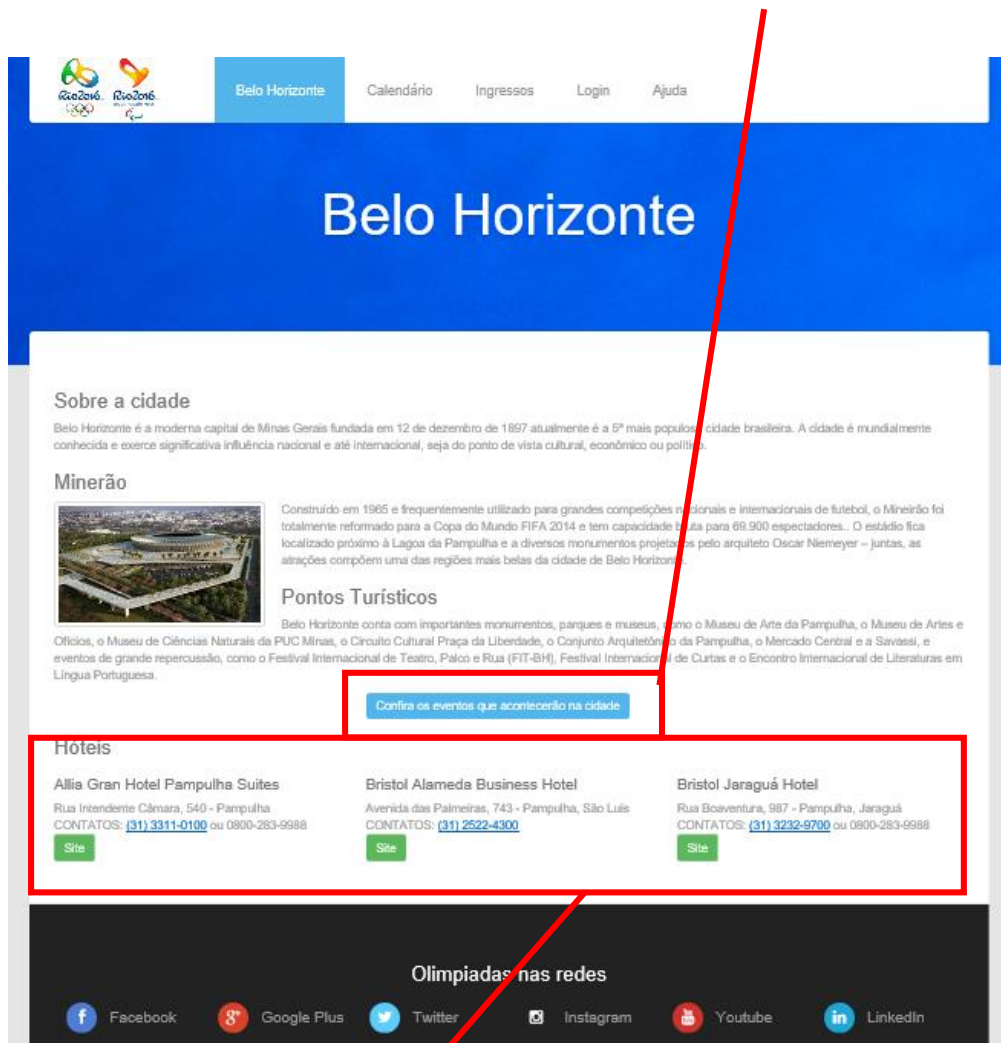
Rio2016 Rio2016

Belo Horizonte Calendário Ingressos Login Ajuda

Belo Horizonte

Sobre a cidade

Belo Horizonte é a moderna capital de Minas Gerais fundada em 12 de dezembro de 1897 atualmente é a 5ª mais populosa cidade brasileira. A cidade é mundialmente conhecida e exerce significativa influência nacional e até internacional, seja do ponto de vista cultural, econômico ou político.

Minerão

Construído em 1965 e frequentemente utilizado para grandes competições nacionais e internacionais de futebol, o Mineirão foi totalmente reformado para a Copa do Mundo FIFA 2014 e tem capacidade bruta para 69.900 espectadores.. O estádio fica localizado próximo à Lagoa da Pampulha e a diversos monumentos projetados pelo arquiteto Oscar Niemeyer – juntas, as atrações compõem uma das regiões mais belas da cidade de Belo Horizonte.

Pontos Turísticos

Belo Horizonte conta com importantes monumentos, parques e museus, como o Museu de Arte da Pampulha, o Museu de Artes e Ofícios, o Museu de Ciências Naturais da PUC Minas, o Circuito Cultural Praça da Liberdade, o Conjunto Arquitetônico da Pampulha, o Mercado Central e a Savassi, e eventos de grande repercussão, como o Festival Internacional de Teatro, Palco e Rua (FIT-BH), Festival Internacional de Curtas e o Encontro Internacional de Literaturas em Língua Portuguesa.

Confira os eventos que acontecerão na cidade

Hotéis

Allia Gran Hotel Pampulha Suites
Rua Intendente Câmara, 540 - Pampulha
CONTATOS: (31) 3311-0100 ou 0800-283-9988
Site

Bristol Alameda Business Hotel
Avenida das Palmeiras, 743 - Pampulha, São Luís
CONTATOS: (31) 2522-4300
Site

Bristol Jaraguá Hotel
Rua Boaventura, 987 - Pampulha, Jaraguá
CONTATOS: (31) 3232-9700 ou 0800-283-9988
Site

Olimpiadas nas redes

Facebook Google Plus Twitter Instagram Youtube LinkedIn